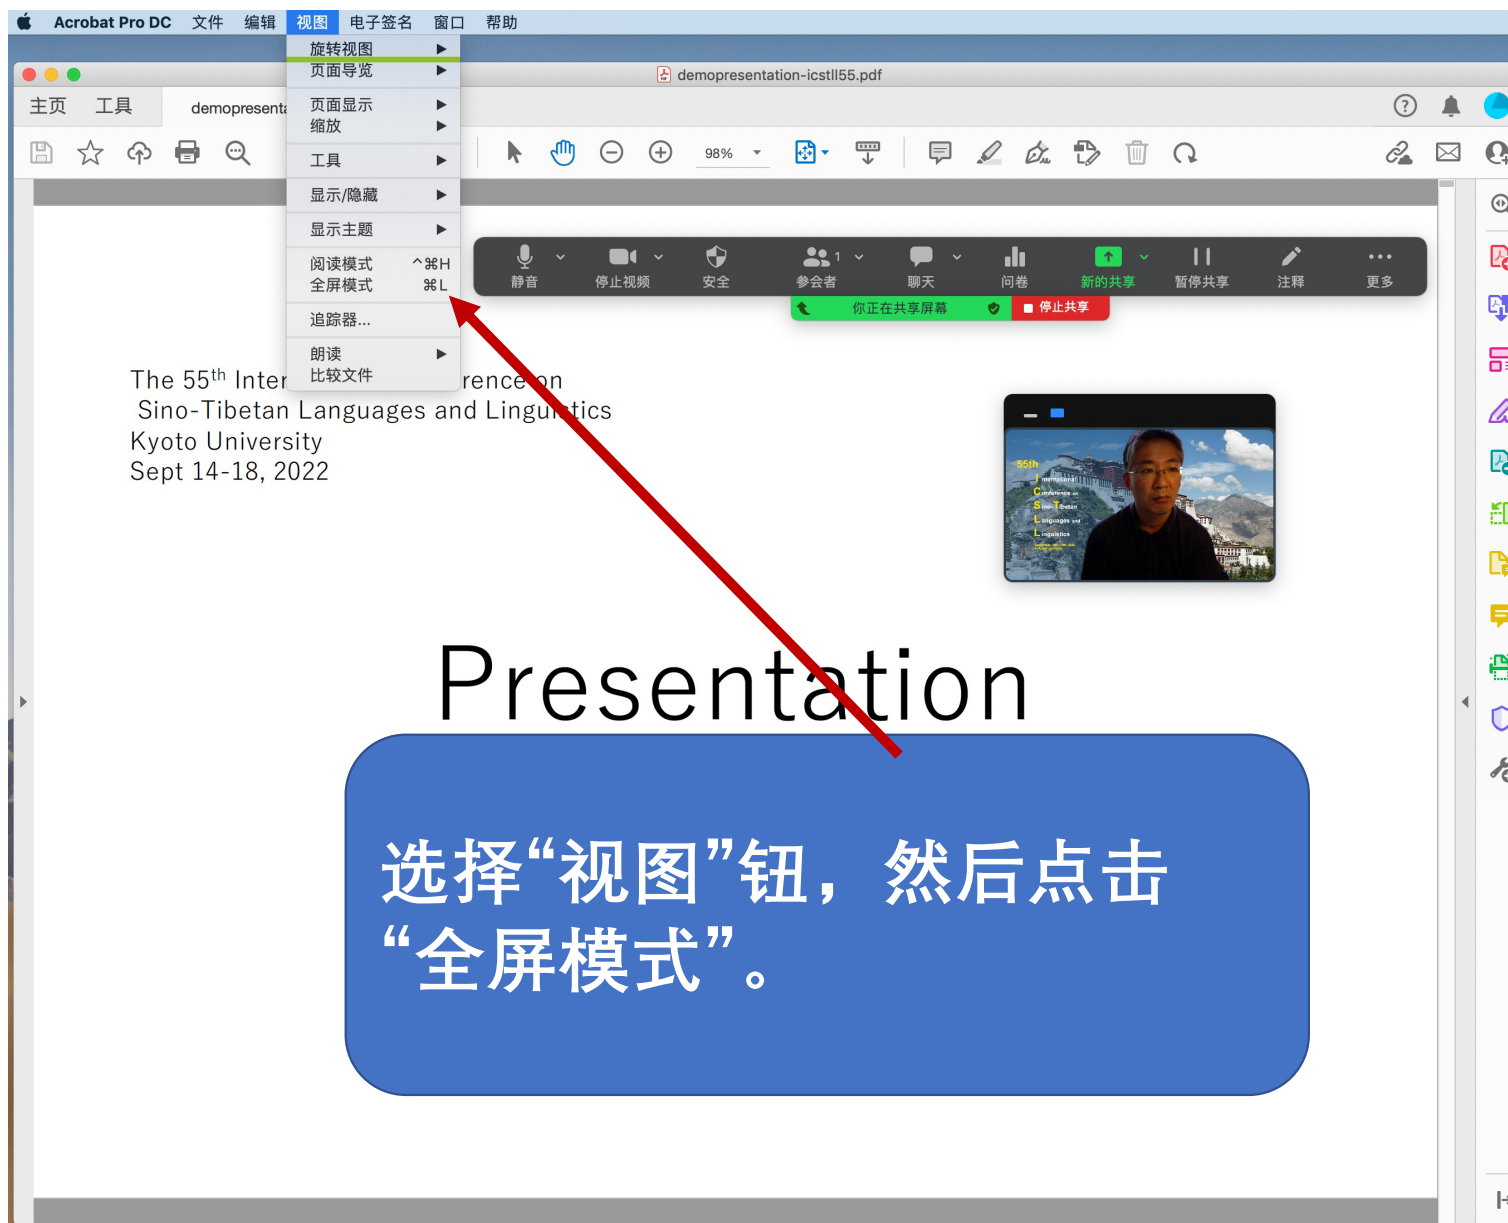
Acrobat Pro DC 文件 编辑 视图 电子签名 窗口 帮助

旋转视图
页面导览
页面显示
缩放
工具
显示/隐藏
显示主题
阅读模式 ^⌘H
全屏模式 ⌘L
追踪器...
朗读
比较文件

demopresentation-icstll55.pdf

主页 工具 demopresent

98%

静音 停止视频 安全 参会者 1 聊天 问卷 新的共享 暂停共享 注释 更多

你正在共享屏幕 停止共享

The 55$^{th}$ Inter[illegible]rence on
Sino-Tibetan Languages and Lingu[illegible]tics
Kyoto University
Sept 14-18, 2022

55th International Conference on Sino-Tibetan Languages and Linguistics

Presentation

选择“视图”钮，然后点击“全屏模式”。